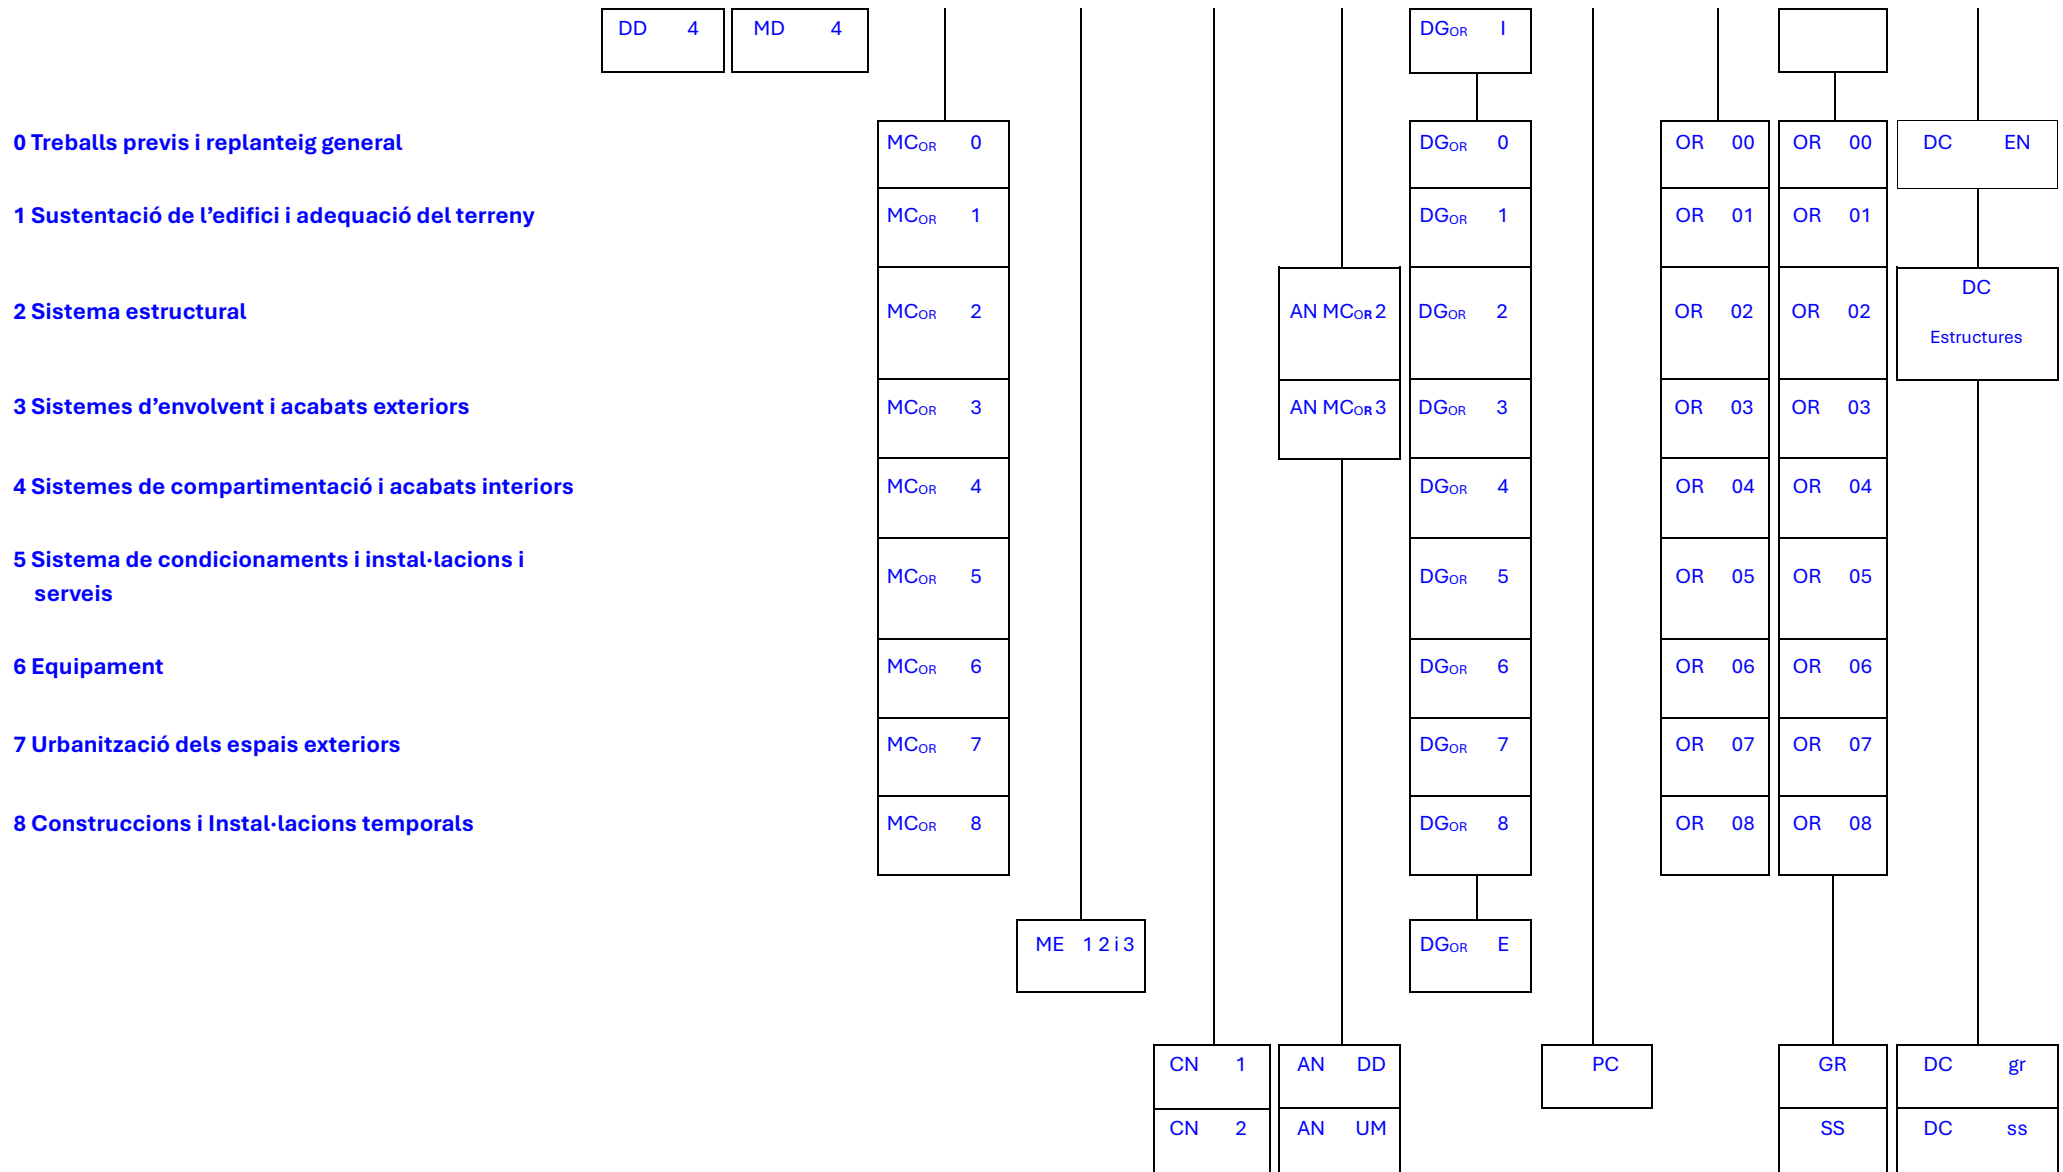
DD 4
MD 4
DG$_{OR}$ I

0 Treballs previs i replanteig general
1 Sustentació de l'edifici i adequació del terreny
2 Sistema estructural
3 Sistemes d'envolvent i acabats exteriors
4 Sistemes de compartimentació i acabats interiors
5 Sistema de condicionaments i instal·lacions i serveis
6 Equipament
7 Urbanització dels espais exteriors
8 Construccions i Instal·lacions temporals

MC$_{OR}$ 0
MC$_{OR}$ 1
MC$_{OR}$ 2
MC$_{OR}$ 3
MC$_{OR}$ 4
MC$_{OR}$ 5
MC$_{OR}$ 6
MC$_{OR}$ 7
MC$_{OR}$ 8

AN MC$_{OR}$ 2
AN MC$_{OR}$ 3

DG$_{OR}$ 0
DG$_{OR}$ 1
DG$_{OR}$ 2
DG$_{OR}$ 3
DG$_{OR}$ 4
DG$_{OR}$ 5
DG$_{OR}$ 6
DG$_{OR}$ 7
DG$_{OR}$ 8

OR 00
OR 01
OR 02
OR 03
OR 04
OR 05
OR 06
OR 07
OR 08

OR 00
OR 01
OR 02
OR 03
OR 04
OR 05
OR 06
OR 07
OR 08

DC EN
DC
Estructures

ME 1 2 i 3
DG$_{OR}$ E

CN 1
CN 2
AN DD
AN UM
PC
GR
SS
DC gr
DC ss